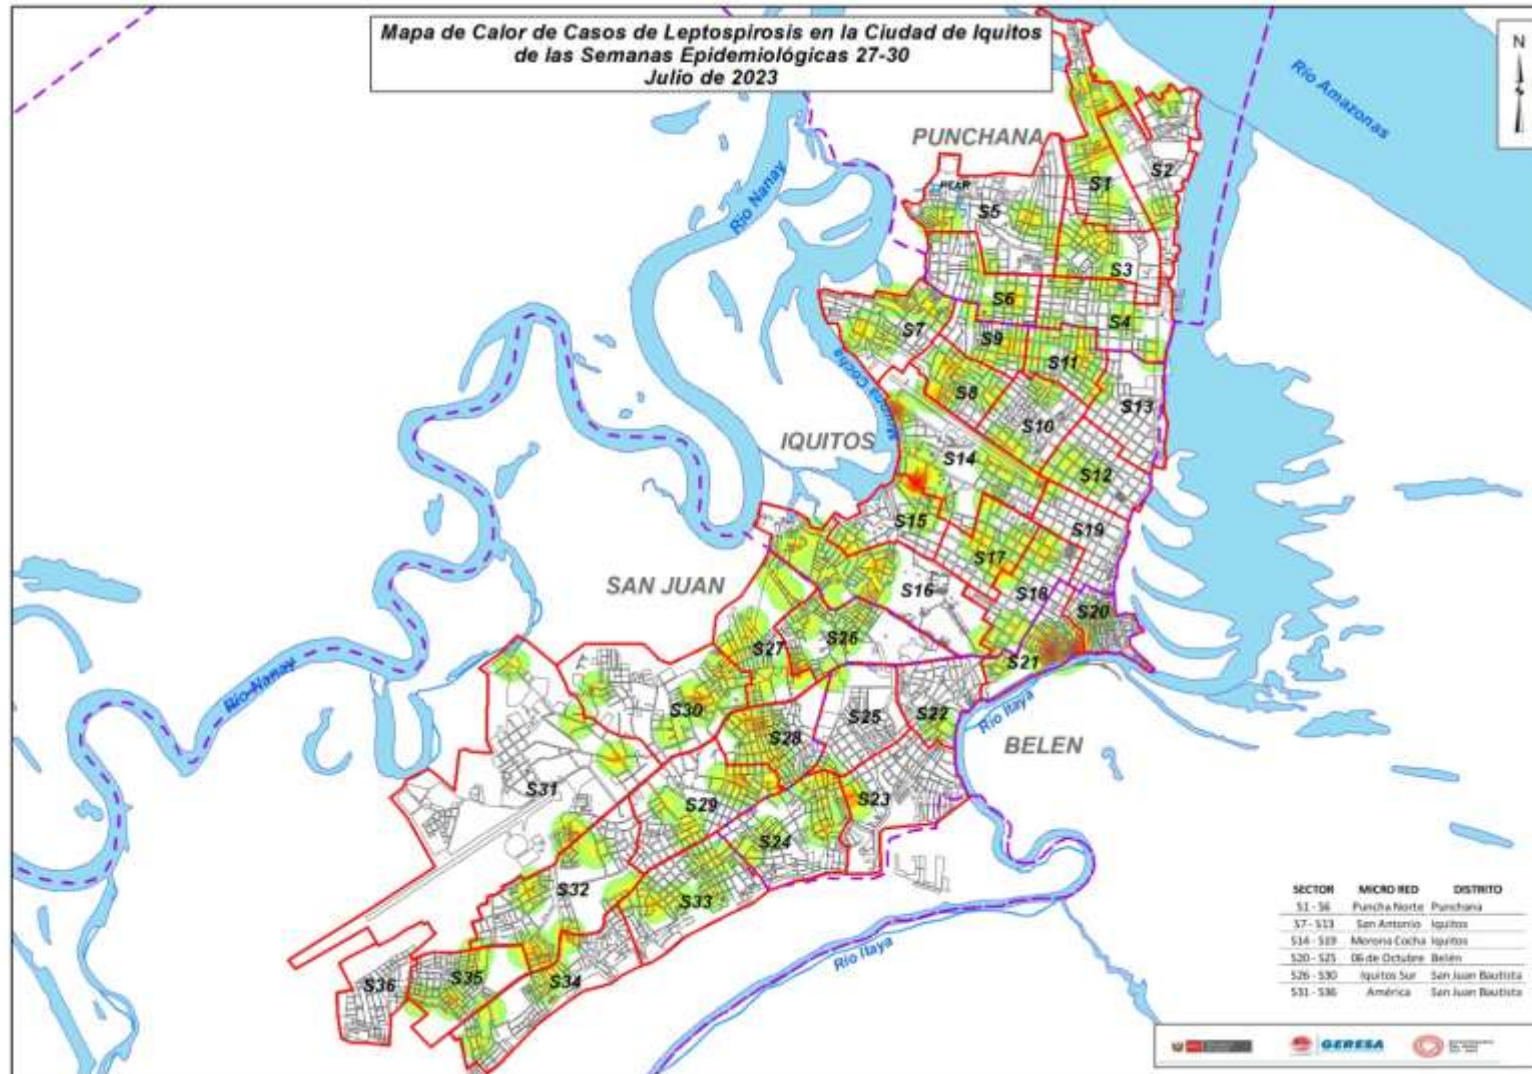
Mapa de Calor de Casos de Leptospirosis en la Ciudad de Iquitos de las Semanas Epidemiológicas 27-30
Julio de 2023

N

Rio Amazonas

PUNCHANA

Rio Nanay

S1
S2
S5
S3
S6
S4
S7
S9
S11
S8
S13
S10
IQUITOS
S14
S12
S15
S19
S17
SAN JUAN
S16
S18
S20
S27
S26
S21
S30
S25
S22
Rio Itaya
S28
BELEN
S31
S29
S23
S24
S32
S33
S36
S35
S34
Rio Itaya
Rio Nanay

| SECTOR | MICRO RED | DISTRITO |
|---|---|---|
| S1 - S6 | Puncha Norte | Punchana |
| S7 - S13 | San Antonio | Iquitos |
| S14 - S19 | Morona Cocha | Iquitos |
| S20 - S25 | 06 de Octubre | Belén |
| S26 - S30 | Iquitos Sur | San Juan Bautista |
| S31 - S36 | América | San Juan Bautista |

GERESA